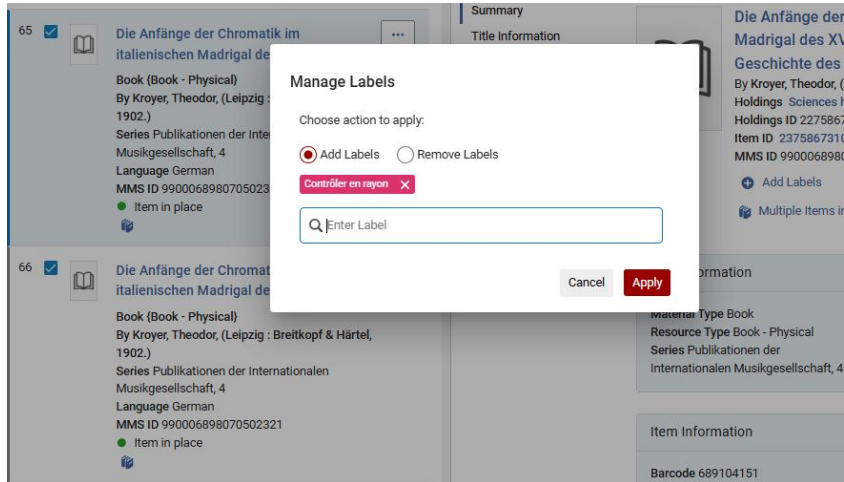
65 Die Anfänge der Chromatik im italienischen Madrigal de

...

Book (Book - Physical)
By Kroyer, Theodor, (Leipzig :
1902.)
Series Publikationen der Intern
Musikgesellschaft, 4
Language German
MMS ID 9900068980705023
Item in place

66 Die Anfänge der Chromat italienischen Madrigal de

Book (Book - Physical)
By Kroyer, Theodor, (Leipzig : Breitkopf & Härtel, 1902.)
Series Publikationen der Internationalen Musikgesellschaft, 4
Language German
MMS ID 990006898070502321
Item in place

Summary
Title Information

Die Anfänge der
Madrigal des XV
Geschichte des
By Kroyer, Theodor, (
Holdings Sciences h
Holdings ID 2275867
Item ID 2375867310
MMS ID 99000689807

Add Labels
Multiple Items in

ormation
Material Type Book
Resource Type Book - Physical
Series Publikationen der Internationalen Musikgesellschaft, 4

Item Information
Barcode 689104151

Manage Labels

Choose action to apply:

Add Labels
Remove Labels

Contrôler en rayon

Enter Label

Cancel
Apply